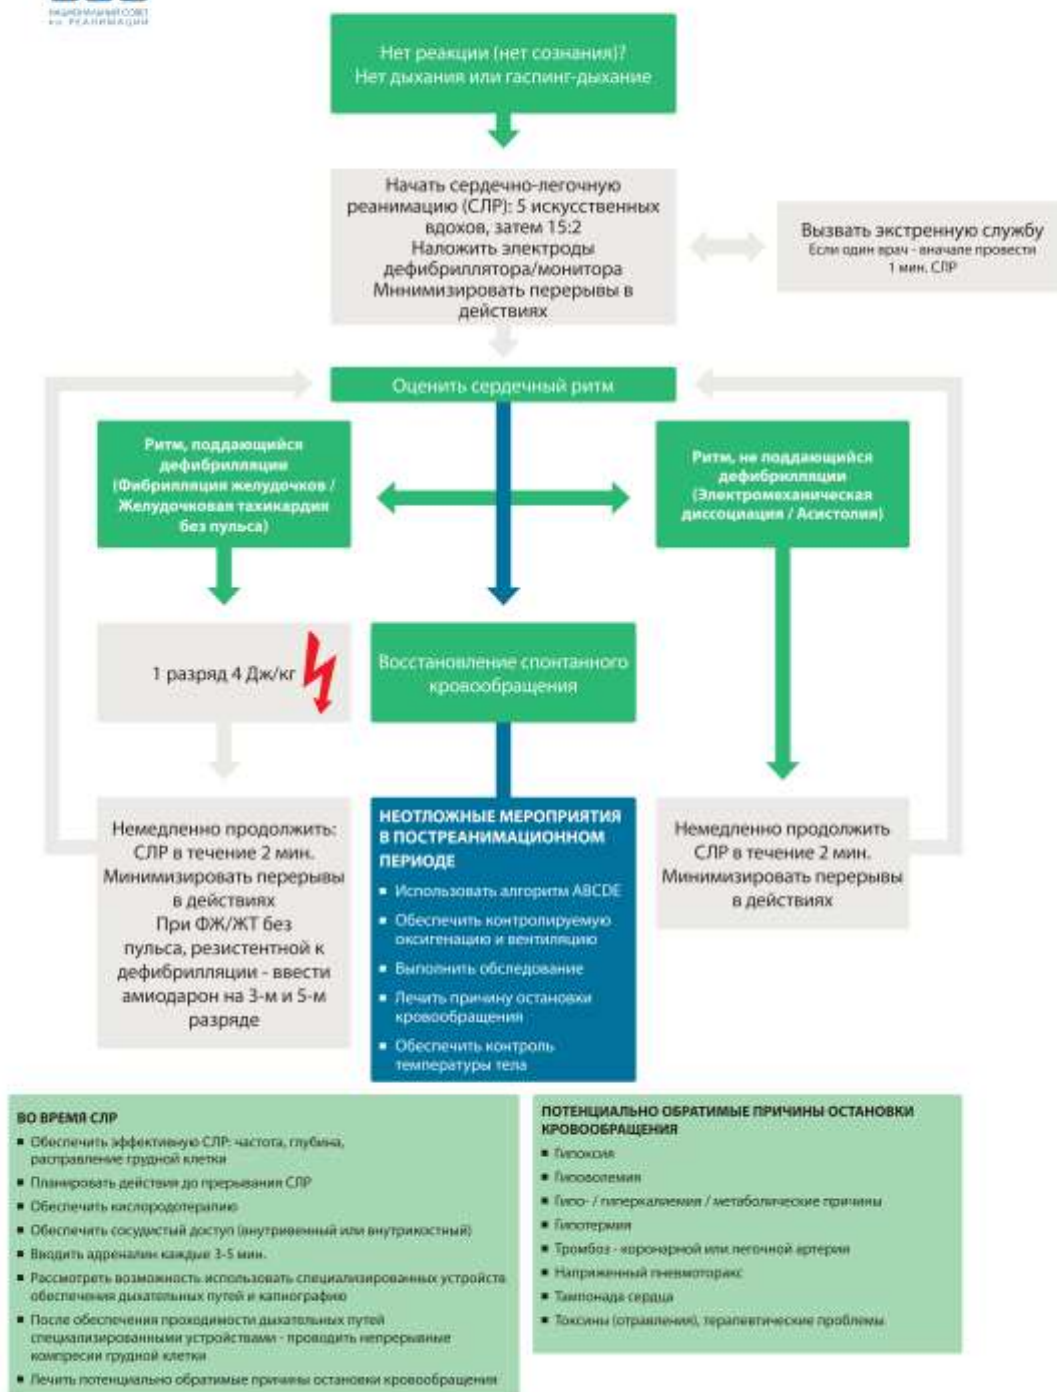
НАЦИОНАЛЬНЫЙ СОВЕТ ПО РЕАНИМАЦИИ

Нет реакции (нет сознания)?
Нет дыхания или гаспинг-дыхание

Начать сердечно-легочную реанимацию (СЛР): 5 искусственных вдохов, затем 15:2
Наложить электроды дефибриллятора/монитора
Минимизировать перерывы в действиях

Вызвать экстренную службу
Если один врач - вначале провести 1 мин. СЛР

Оценить сердечный ритм

Ритм, поддающийся дефибрилляции (Фибрилляция желудочков / Желудочковая тахикардия без пульса)

Ритм, не поддающийся дефибрилляции (Электромеханическая диссоциация / Асистолия)

1 разряд 4 Дж/кг

Восстановление спонтанного кровообращения

Немедленно продолжить: СЛР в течение 2 мин. Минимизировать перерывы в действиях
При ФЖ/ЖТ без пульса, резистентной к дефибрилляции - ввести амиодарон на 3-м и 5-м разряде

НЕОТЛОЖНЫЕ МЕРОПРИЯТИЯ В ПОСТРЕАНИМАЦИОННОМ ПЕРИОДЕ
▪ Использовать алгоритм ABCDE
▪ Обеспечить контролируемую оксигенацию и вентиляцию
▪ Выполнить обследование
▪ Лечить причину остановки кровообращения
▪ Обеспечить контроль температуры тела

Немедленно продолжить СЛР в течение 2 мин. Минимизировать перерывы в действиях

ВО ВРЕМЯ СЛР
▪ Обеспечить эффективную СЛР: частота, глубина, расправление грудной клетки
▪ Планировать действия до прерывания СЛР
▪ Обеспечить кислородотерапию
▪ Обеспечить сосудистый доступ (внутривенный или внутрикостный)
▪ Вводить адреналин каждые 3-5 мин.
▪ Рассмотреть возможность использовать специализированных устройств обеспечения дыхательных путей и капнографию
▪ После обеспечения проходимости дыхательных путей специализированными устройствами - проводить непрерывные компрессии грудной клетки
▪ Лечить потенциально обратимые причины остановки кровообращения

ПОТЕНЦИАЛЬНО ОБРАТИМЫЕ ПРИЧИНЫ ОСТАНОВКИ КРОВООБРАЩЕНИЯ
▪ Гипоксия
▪ Гиповолемия
▪ Гипо- / гиперкалиемия / метаболические причины
▪ Гипотермия
▪ Тромбоз - коронарной или легочной артерии
▪ Напряженный пневмоторакс
▪ Тампонада сердца
▪ Токсины (отравления), терапевтические проблемы